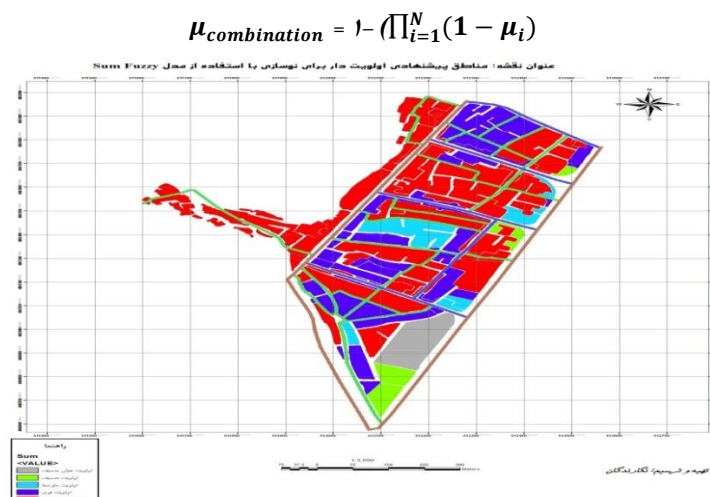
$\mu_{combination}$ = ۱- ($\prod_{i=1}^{N}(1-\mu_i)$

عنوان نقشه: مناطق پیشنهادی اولویت دار برای نوسازی با استفاده از مدل Sum Fuzzy

راهنما
Sum
<VALUE>
اولویت خیلی ضعیف
اولویت ضعیف
اولویت متوسط
اولویت قوی

1:5,000
Meters

تهیه و ترسیم: نگارندگان